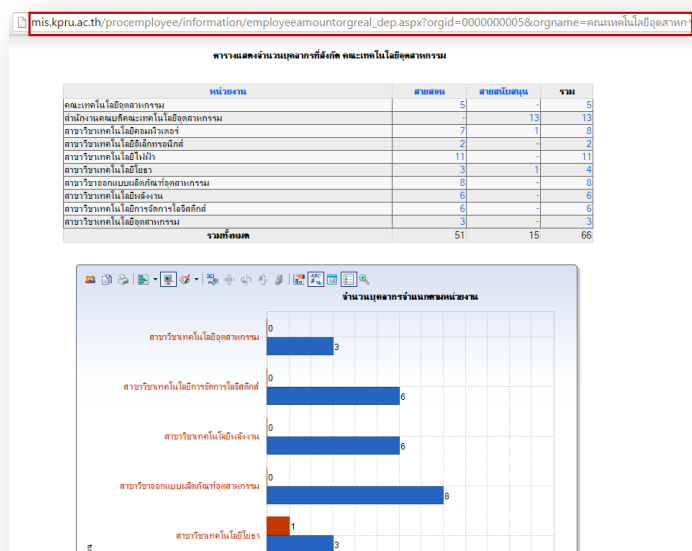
mis.kpru.ac.th/procemployee/information/employeeamountorgreal_dep.aspx?orgid=0000000005&orgname=คณะเทคโนโลยีอุตสาหกร

ตารางแสดงจำนวนบุคลากรที่สังกัด คณะเทคโนโลยีอุตสาหกรรม

| หน่วยงาน | สายสอน | สายสนับสนุน | รวม |
|---|---|---|---|
| คณะเทคโนโลยีอุตสาหกรรม | 5 | - | 5 |
| สำนักงานคณบดีคณะเทคโนโลยีอุตสาหกรรม | - | 13 | 13 |
| สาขาวิชาเทคโนโลยีคอมพิวเตอร์ | 7 | 1 | 8 |
| สาขาวิชาเทคโนโลยีอิเล็กทรอนิกส์ | 2 | - | 2 |
| สาขาวิชาเทคโนโลยีไฟฟ้า | 11 | - | 11 |
| สาขาวิชาเทคโนโลยีโยธา | 3 | 1 | 4 |
| สาขาวิชาออกแบบผลิตภัณฑ์อุตสาหกรรม | 8 | - | 8 |
| สาขาวิชาเทคโนโลยีพลังงาน | 6 | - | 6 |
| สาขาวิชาเทคโนโลยีการจัดการโลจิสติกส์ | 6 | - | 6 |
| สาขาวิชาเทคโนโลยีอุตสาหกรรม | 3 | - | 3 |
| รวมทั้งหมด | 51 | 15 | 66 |

จำนวนบุคลากรจำแนกตามหน่วยงาน

สาขาวิชาเทคโนโลยีอุตสาหกรรม 0 3
สาขาวิชาเทคโนโลยีการจัดการโลจิสติกส์ 0 6
สาขาวิชาเทคโนโลยีพลังงาน 0 6
สาขาวิชาออกแบบผลิตภัณฑ์อุตสาหกรรม 0 8
สาขาวิชาเทคโนโลยีโยธา 1 3